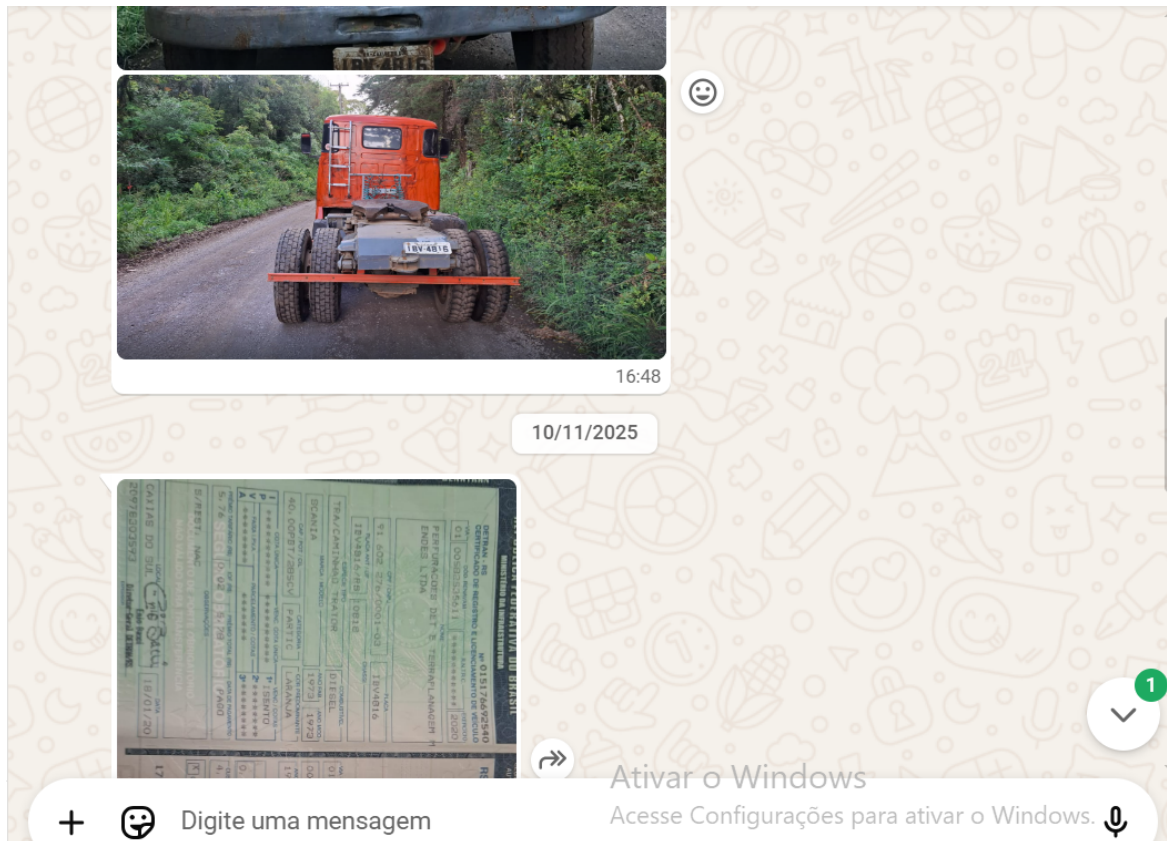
16:48

10/11/2025

REPÚBLICA FEDERATIVA DO BRASIL
MINISTÉRIO DA INFRAESTRUTURA
DETRAN - RS
CERTIFICADO DE REGISTRO E LICENCIAMENTO DE VEÍCULO
Nº 015176692540
01009835461 2020
PERFURADORA DE E TERRAPLANAGEM M ENDES LTDA
91.602.378/0001-03
IBV4816 IBV4816
TRA/CAMINHAO TRATOR
SCANIA
DIESEL
4D.CGPBT/285CV
FASTIC LARANJA
1973 1973
CAXIAS DO SUL
18/01/20
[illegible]

Ativar o Windows
Acesse Configurações para ativar o Windows.

1

+ Digite uma mensagem